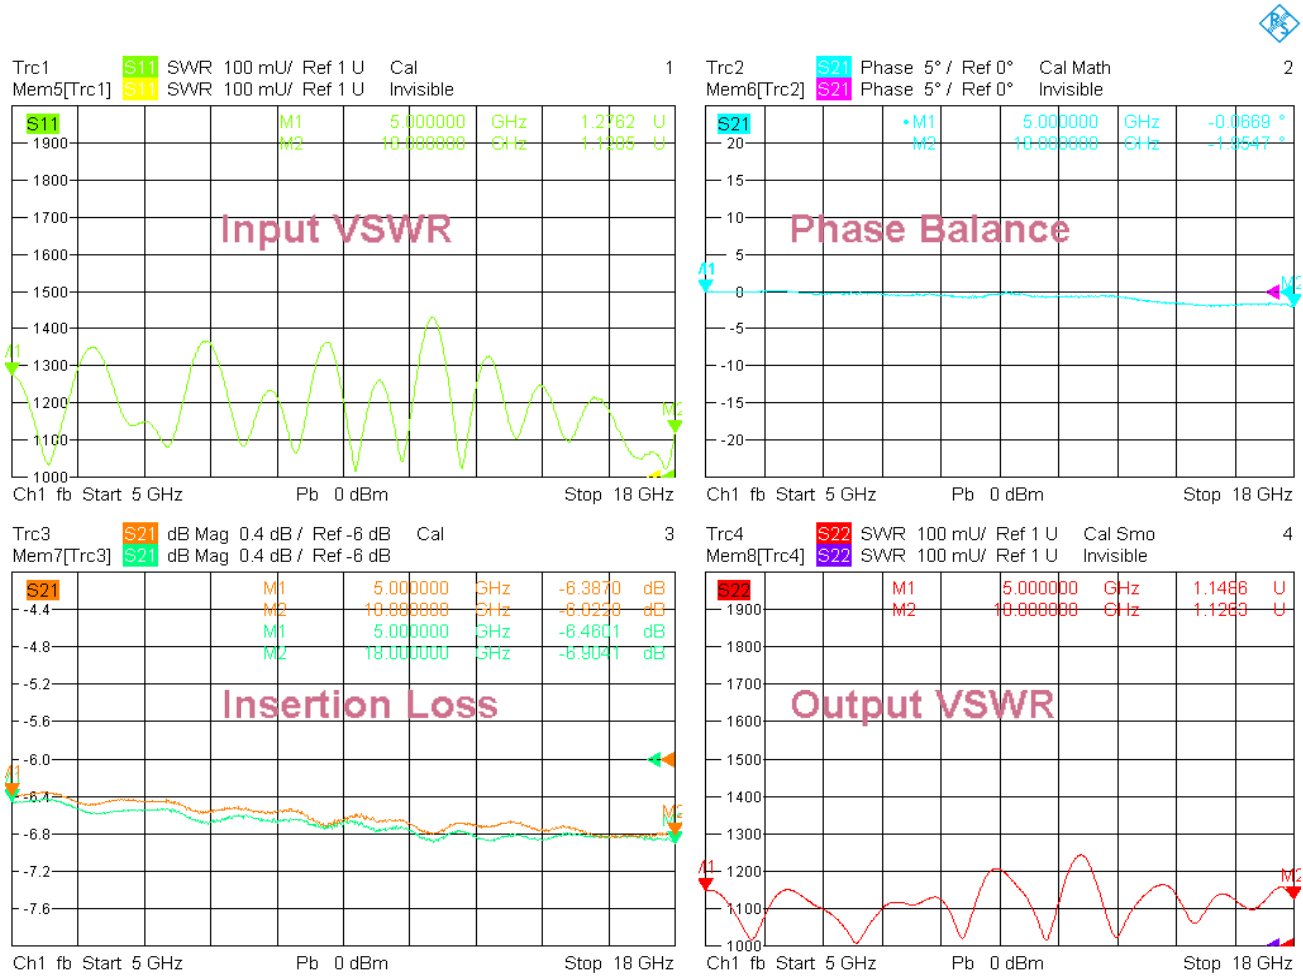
Trc1 S11 SWR 100 mU/ Ref 1 U Cal 1
Mem5[Trc1] S11 SWR 100 mU/ Ref 1 U Invisible

S11
M1 5.000000 GHz 1.2762 U
M2 10.000000 GHz 1.1365 U
1900
1800
1700
1600
1500
1400
1300
1200
1100
1000
Input VSWR
M1
M2
Ch1 fb Start 5 GHz Pb 0 dBm Stop 18 GHz

Trc2 S21 Phase 5° / Ref 0° Cal Math 2
Mem6[Trc2] S21 Phase 5° / Ref 0° Invisible

S21
• M1 5.000000 GHz -0.0669 °
M2 10.000000 GHz -1.0547 °
20
15
10
5
0
-5
-10
-15
-20
Phase Balance
M1
M2
Ch1 fb Start 5 GHz Pb 0 dBm Stop 18 GHz

Trc3 S21 dB Mag 0.4 dB / Ref -6 dB Cal 3
Mem7[Trc3] S21 dB Mag 0.4 dB / Ref -6 dB

S21
M1 5.000000 GHz -6.3870 dB
M2 10.000000 GHz -6.0230 dB
M1 5.000000 GHz -6.4601 dB
M2 18.000000 GHz -6.9041 dB
-4.4
-4.8
-5.2
-5.6
-6.0
-6.4
-6.8
-7.2
-7.6
Insertion Loss
M1
M2
Ch1 fb Start 5 GHz Pb 0 dBm Stop 18 GHz

Trc4 S22 SWR 100 mU/ Ref 1 U Cal Smo 4
Mem8[Trc4] S22 SWR 100 mU/ Ref 1 U Invisible

S22
M1 5.000000 GHz 1.1486 U
M2 10.000000 GHz 1.1263 U
1900
1800
1700
1600
1500
1400
1300
1200
1100
1000
Output VSWR
M1
M2
Ch1 fb Start 5 GHz Pb 0 dBm Stop 18 GHz